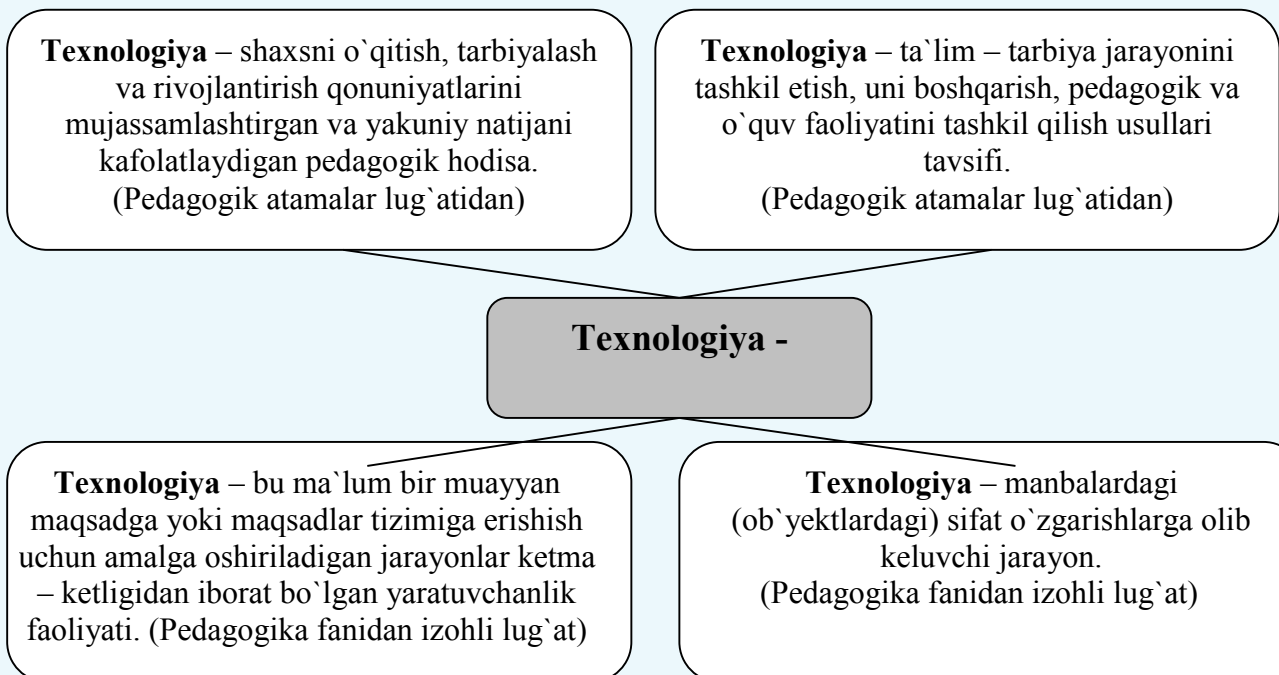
**Texnologiya** – shaxsni o`qitish, tarbiyalash va rivojlantirish qonuniyatlarini mujassamlashtirgan va yakuniy natijani kafolatlaydigan pedagogik hodisa.
(Pedagogik atamalar lug`atidan)

**Texnologiya** – ta`lim – tarbiya jarayonini tashkil etish, uni boshqarish, pedagogik va o`quv faoliyatini tashkil qilish usullari tavsifi.
(Pedagogik atamalar lug`atidan)

**Texnologiya -**

**Texnologiya** – bu ma`lum bir muayyan maqsadga yoki maqsadlar tizimiga erishish uchun amalga oshiriladigan jarayonlar ketma – ketligidan iborat bo`lgan yaratuvchanlik faoliyati. (Pedagogika fanidan izohli lug`at)

**Texnologiya** – manbalardagi (ob`yektlardagi) sifat o`zgarishlarga olib keluvchi jarayon.
(Pedagogika fanidan izohli lug`at)